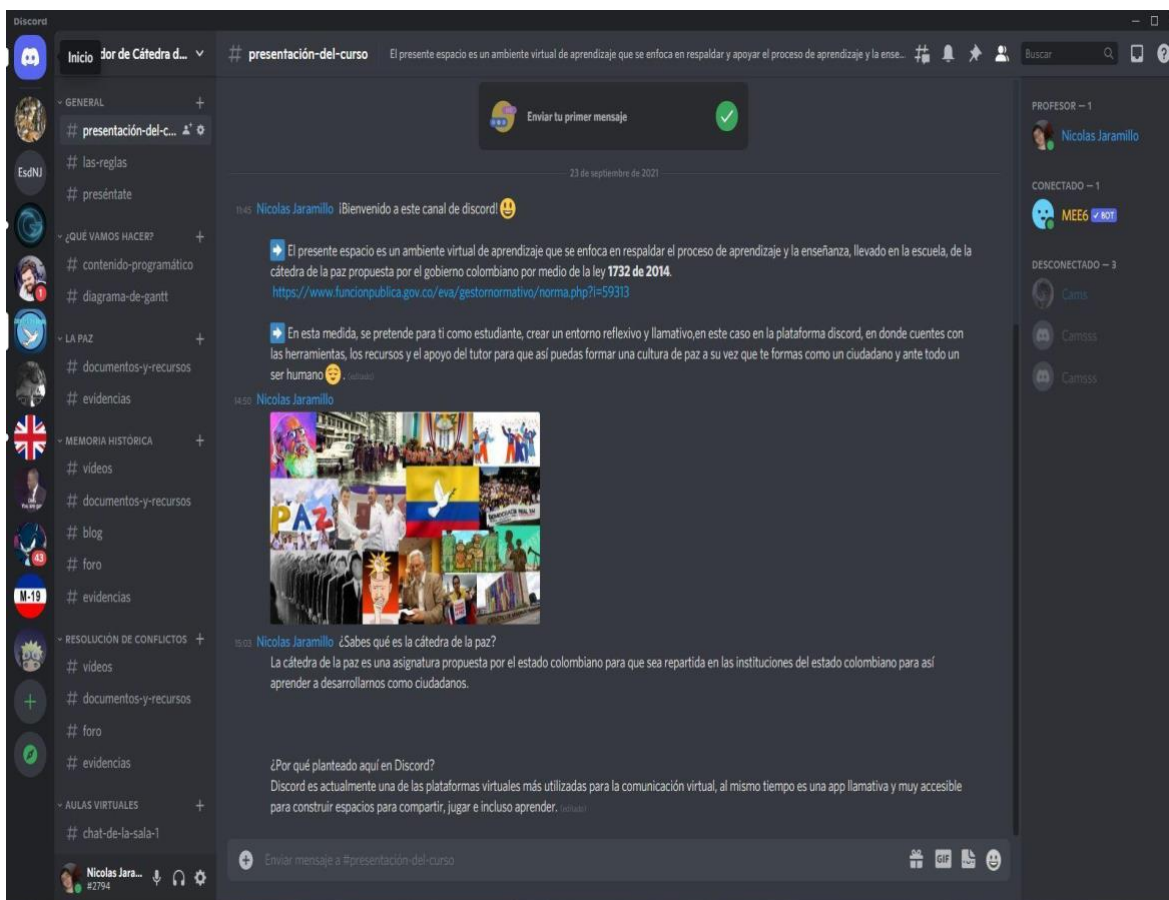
Discord

Inicio dor de Cátedra d...

EsdNJ

43

M-19

GENERAL
# presentación-del-c...
# las-reglas
# preséntate

¿QUÉ VAMOS HACER?
# contenido-programático
# diagrama-de-gantt

LA PAZ
# documentos-y-recursos
# evidencias

MEMORIA HISTÓRICA
# videos
# documentos-y-recursos
# blog
# foro
# evidencias

RESOLUCIÓN DE CONFLICTOS
# videos
# documentos-y-recursos
# foro
# evidencias

AULAS VIRTUALES
# chat-de-la-sala-1

Nicolas Jara...
#2794

# presentación-del-curso El presente espacio es un ambiente virtual de aprendizaje que se enfoca en respaldar y apoyar el proceso de aprendizaje y la ense...

Buscar

Enviar tu primer mensaje

23 de septiembre de 2021

11:45 Nicolas Jaramillo ¡Bienvenido a este canal de discord!

El presente espacio es un ambiente virtual de aprendizaje que se enfoca en respaldar el proceso de aprendizaje y la enseñanza, llevado en la escuela, de la cátedra de la paz propuesta por el gobierno colombiano por medio de la ley **1732 de 2014**.
https://www.funcionpublica.gov.co/eva/gestornormativo/norma.php?i=59313

En esta medida, se pretende para ti como estudiante, crear un entorno reflexivo y llamativo,en este caso en la plataforma discord, en donde cuentes con las herramientas, los recursos y el apoyo del tutor para que así puedas formar una cultura de paz a su vez que te formas como un ciudadano y ante todo un ser humano . (editado)

14:50 Nicolas Jaramillo

PAZ

15:03 Nicolas Jaramillo ¿Sabes qué es la cátedra de la paz?
La cátedra de la paz es una asignatura propuesta por el estado colombiano para que sea repartida en las instituciones del estado colombiano para así aprender a desarrollarnos como ciudadanos.

¿Por qué planteado aquí en Discord?
Discord es actualmente una de las plataformas virtuales más utilizadas para la comunicación virtual, al mismo tiempo es una app llamativa y muy accesible para construir espacios para compartir, jugar e incluso aprender. (editado)

Enviar mensaje a #presentación-del-curso

GIF

PROFESOR — 1
Nicolas Jaramillo

CONECTADO — 1
MEE6 BOT

DESCONECTADO — 3
Cams
Camsss
Camsss